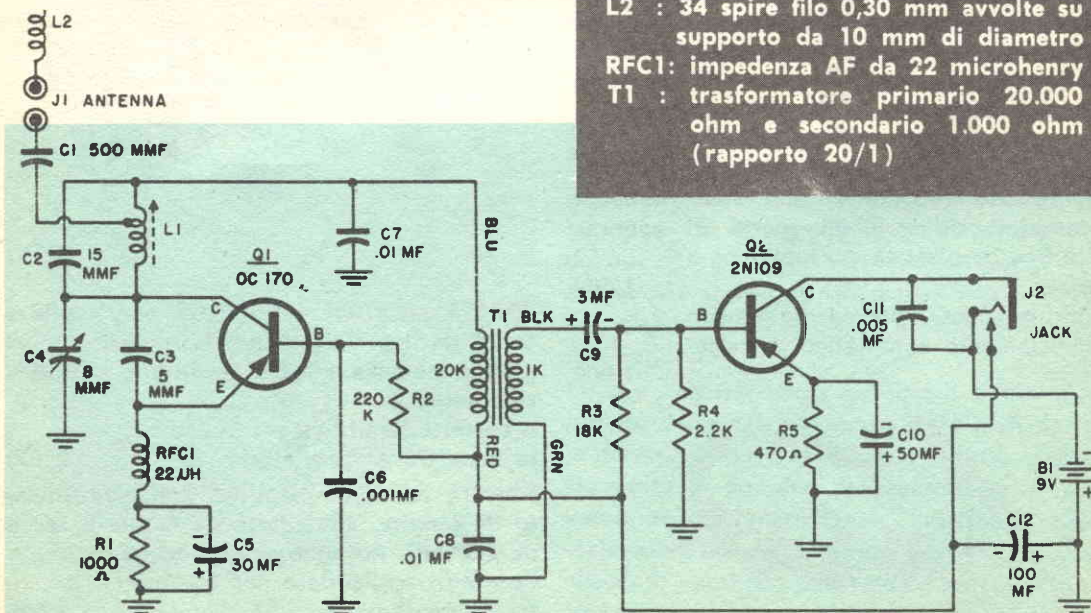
L2 : 34 spire filo 0,30 mm avvolte su supporto da 10 mm di diametro
RFC1: impedenza AF da 22 microhenry
T1 : trasformatore primario 20.000 ohm e secondario 1.000 ohm (rapporto 20/1)

L2
J1 ANTENNA
C1 500 MMF
C2 15 MMF
L1
Q1 OC 170
C7 .01 MF
BLU
C4 8 MMF
C3 5 MMF
C
B
E
220 K R2
T1 BLK
20K
1K
3MF
C9
+
-
Q2 2N109
B
C
E
C11 .005 MF
J2 JACK
RED
GRN
R3 18K
R4 2.2K
R5 470Ω
C10 50MF
RFC1 22µH
C6 .001MF
R1 1000 Ω
C5 30MF
C8 .01 MF
B1 9V
C12 100 MF